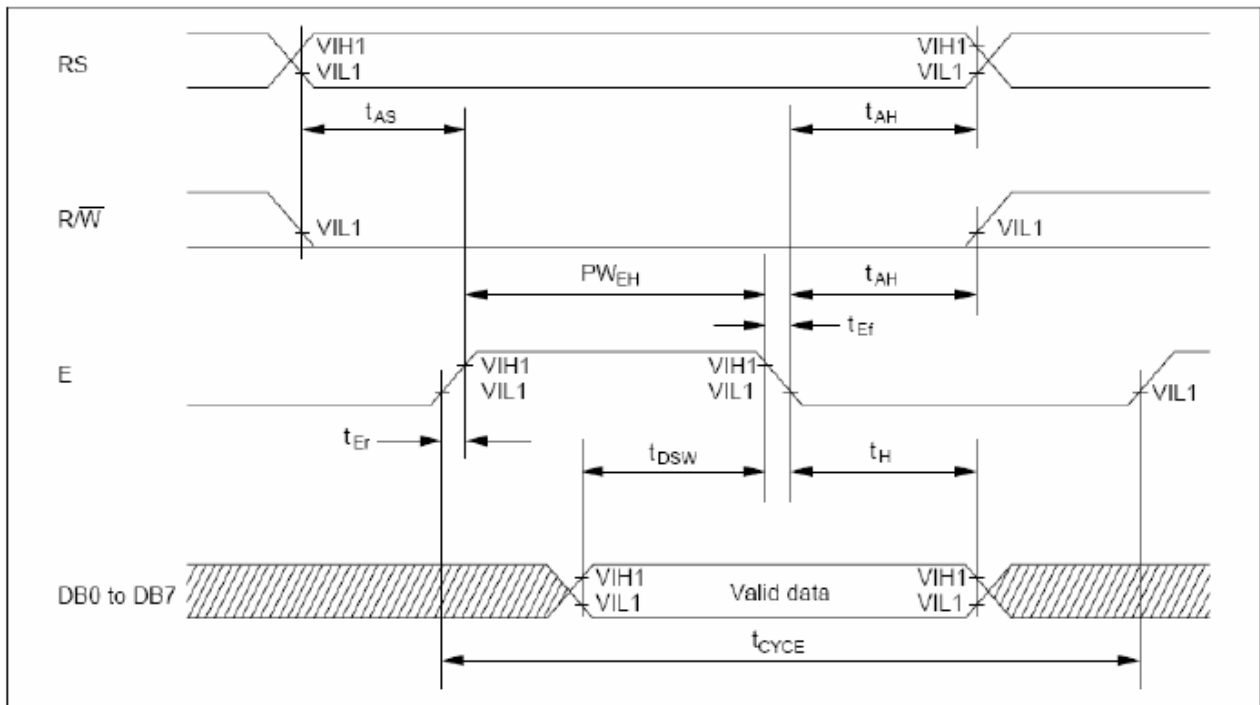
RS

VIH1
VIL1

VIH1
VIL1

$t_{AS}$

$t_{AH}$

$R/\overline{W}$

VIL1

VIL1

$PW_{EH}$

$t_{AH}$

$t_{Ef}$

E

VIH1
VIL1

VIH1
VIL1

VIL1

$t_{Er}$

$t_{DSW}$

$t_{H}$

DB0 to DB7

VIH1
VIL1

Valid data

VIH1
VIL1

$t_{CYCE}$